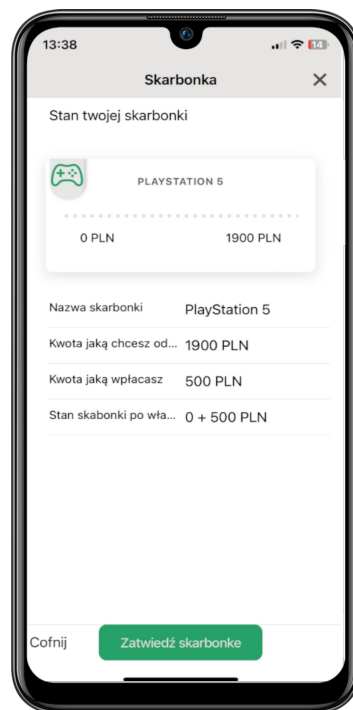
13:38

Skarbonka

Stan twojej skarbonki

PLAYSTATION 5

0 PLN

1900 PLN

| | |
|---|---|
| Nazwa skarbonki | PlayStation 5 |
| Kwota jaką chcesz od... | 1900 PLN |
| Kwota jaką wpłacasz | 500 PLN |
| Stan skabonki po wła... | 0 + 500 PLN |

Cofnij

Zatwiedź skarbonke